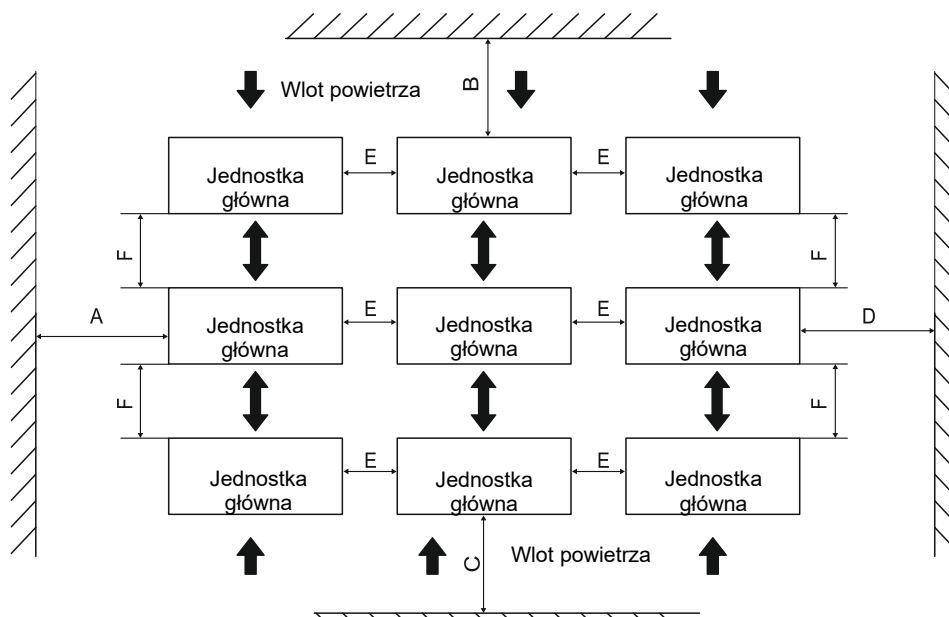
Wlot powietrza

B

Jednostka główna

E

Jednostka główna

E

Jednostka główna

F

F

A

Jednostka główna

E

Jednostka główna

E

Jednostka główna

D

F

F

Jednostka główna

E

Jednostka główna

E

Jednostka główna

C

Wlot powietrza